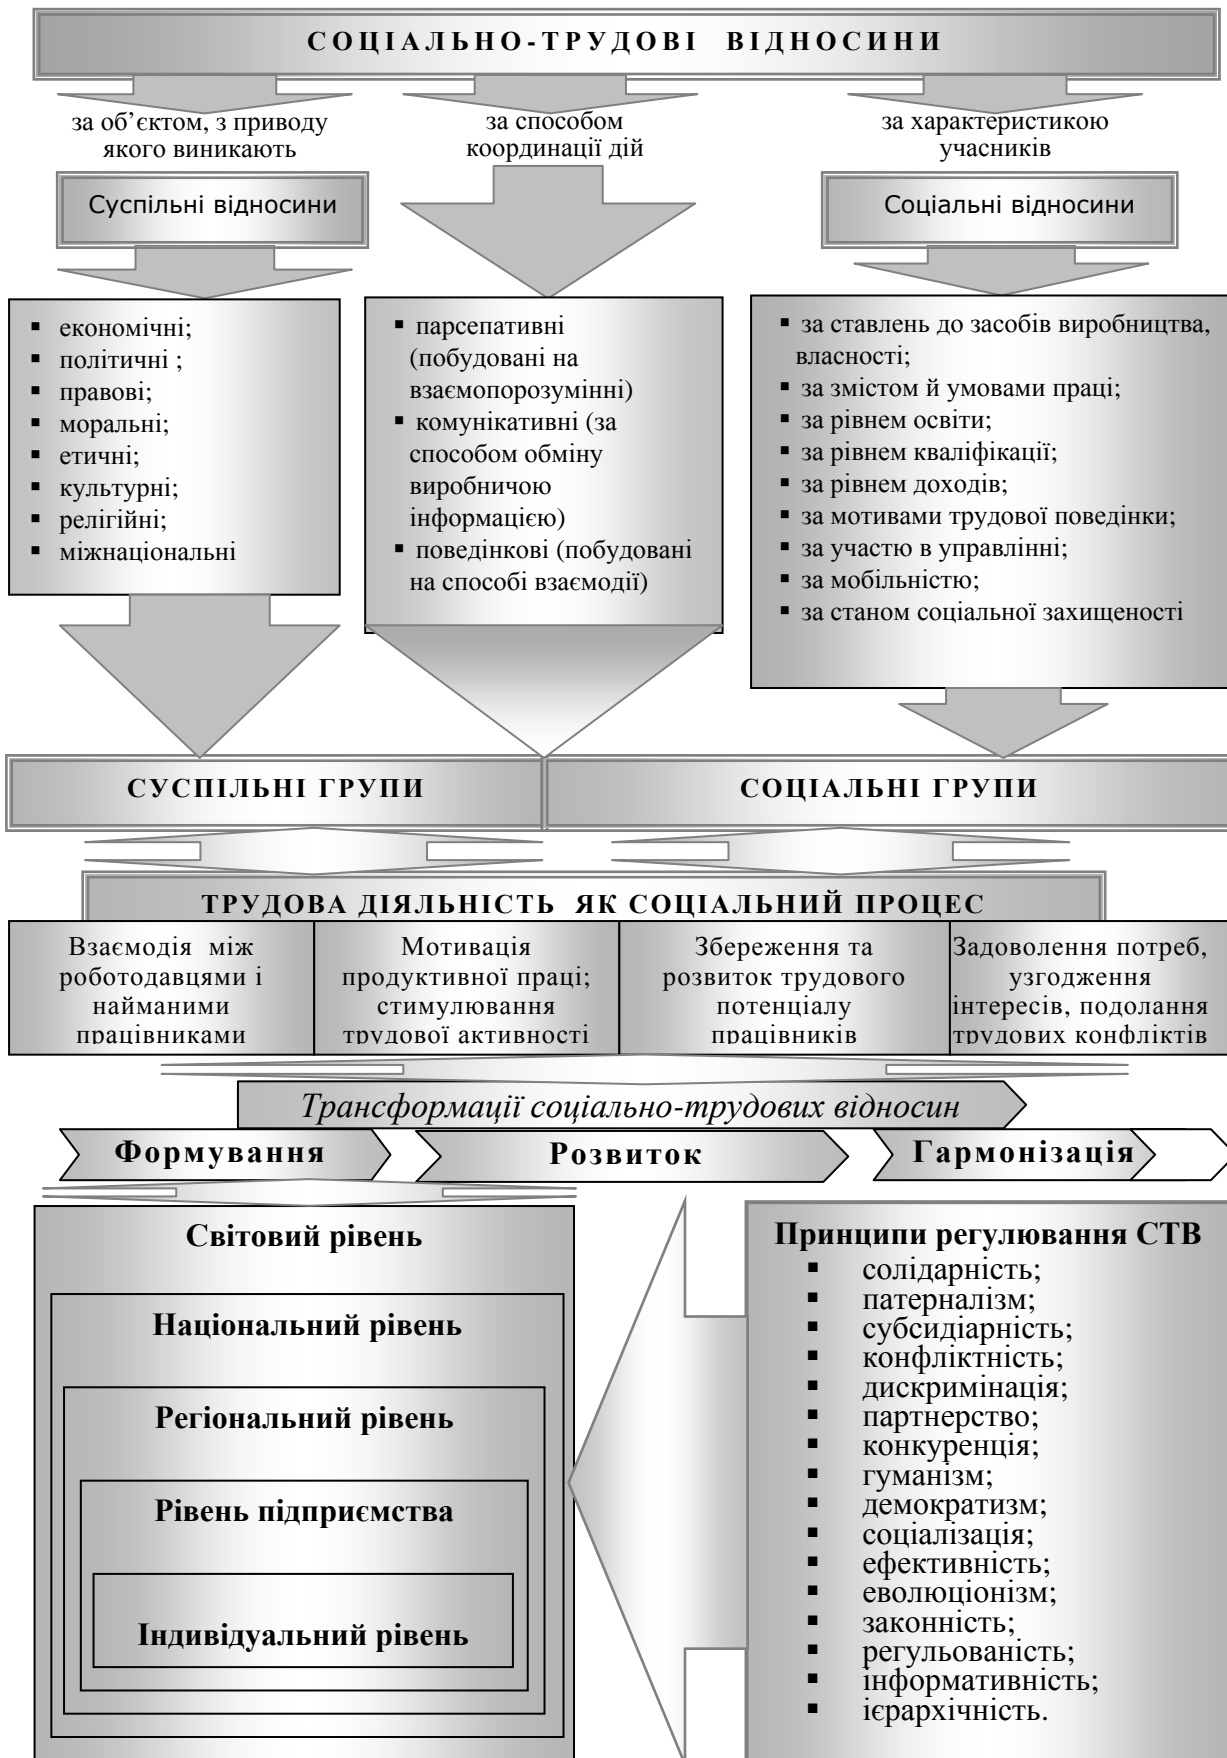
СОЦІАЛЬНО-ТРУДОВІ ВІДНОСИНИ

за об'єктом, з приводу якого виникають

за способом координації дій

за характеристикою учасників

Суспільні відносини

Соціальні відносини

- економічні;
- політичні ;
- правові;
- моральні;
- етичні;
- культурні;
- релігійні;
- міжнаціональні

- парсепативні (побудовані на взаємопорозумінні)
- комунікативні (за способом обміну виробничою інформацією)
- поведінкові (побудовані на способі взаємодії)

- за ставлень до засобів виробництва, власності;
- за змістом й умовами праці;
- за рівнем освіти;
- за рівнем кваліфікації;
- за рівнем доходів;
- за мотивами трудової поведінки;
- за участю в управлінні;
- за мобільністю;
- за станом соціальної захищеності

СУСПІЛЬНІ ГРУПИ

СОЦІАЛЬНІ ГРУПИ

ТРУДОВА ДІЯЛЬНІСТЬ ЯК СОЦІАЛЬНИЙ ПРОЦЕС

| Взаємодія між роботодавцями і найманими працівниками | Мотивація продуктивної праці; стимулювання трудової активності | Збереження та розвиток трудового потенціалу працівників | Задоволення потреб, узгодження інтересів, подолання трудових конфліктів |
|---|---|---|---|

Трансформації соціально-трудових відносин

Формування

Розвиток

Гармонізація

Світовий рівень

Національний рівень

Регіональний рівень

Рівень підприємства

Індивідуальний рівень

Принципи регулювання СТВ
- солідарність;
- патерналізм;
- субсидіарність;
- конфліктність;
- дискримінація;
- партнерство;
- конкуренція;
- гуманізм;
- демократизм;
- соціалізація;
- ефективність;
- еволюціонізм;
- законність;
- регульованість;
- інформативність;
- ієрархічність.